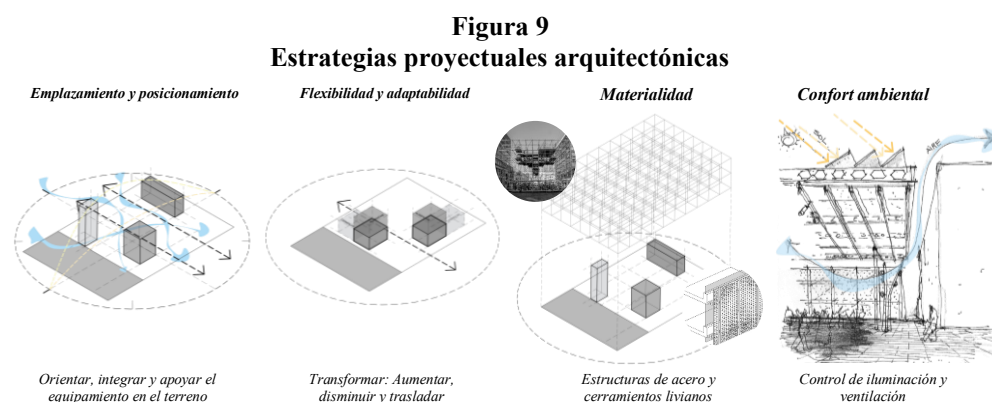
Figura 9
Estrategias proyectuales arquitectónicas

Emplazamiento y posicionamiento

Orientar, integrar y apoyar el equipamiento en el terreno

Flexibilidad y adaptabilidad

Transformar: Aumentar, disminuir y trasladar

Materialidad

Estructuras de acero y cerramientos livianos

Confort ambiental

AIRE

Control de iluminación y ventilación